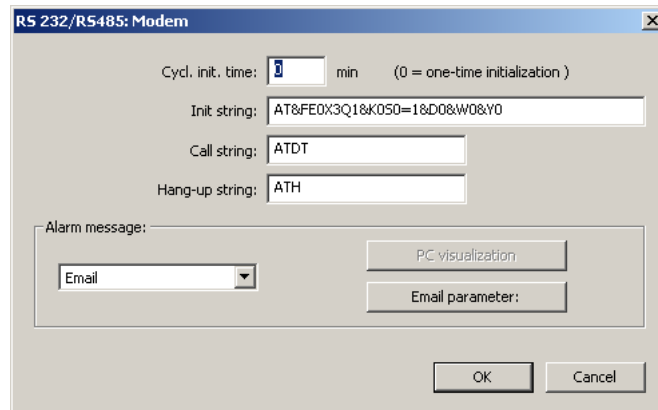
RS 232/RS485: Modem

×

Cycl. init. time: 0 min (0 = one-time initialization )

Init string: AT&FE0X3Q1&K0S0=1&D0&W0&Y0

Call string: ATDT

Hang-up string: ATH

Alarm message:

Email

PC visualization

Email parameter:

OK

Cancel